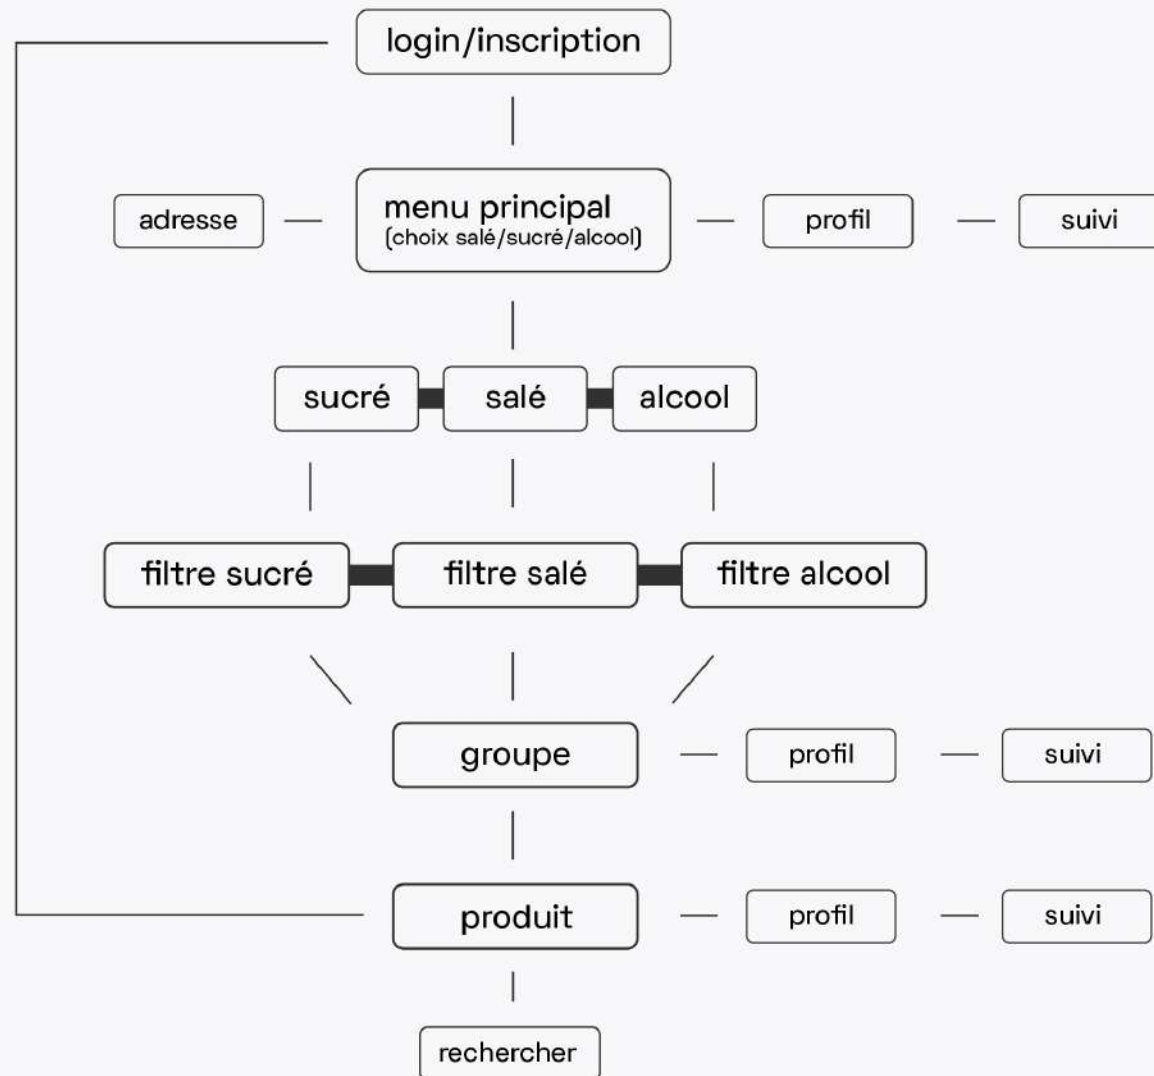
login/inscription

adresse

menu principal
(choix salé/sucré/alcool)

profil

suivi

sucré

salé

alcool

filtre sucré

filtre salé

filtre alcool

groupe

profil

suivi

produit

profil

suivi

rechercher